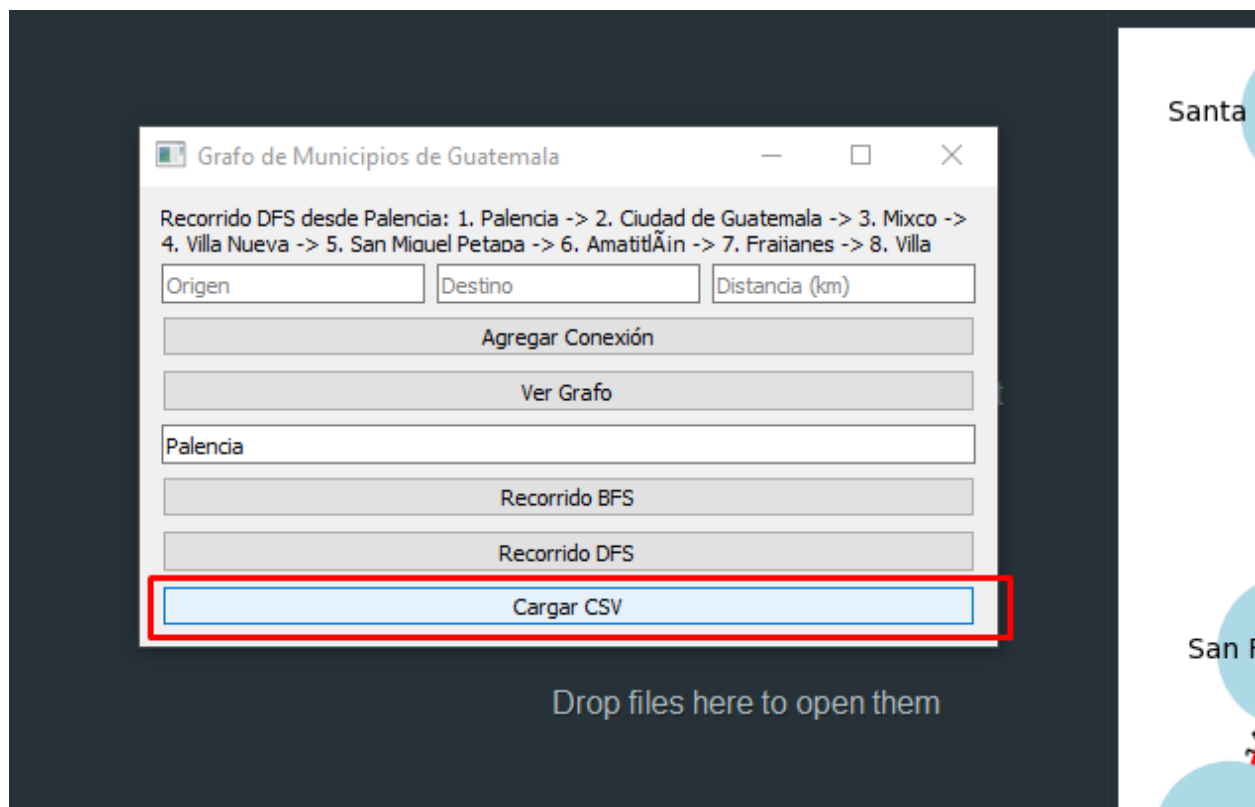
Grafo de Municipios de Guatemala

Recorrido DFS desde Palencia: 1. Palencia -> 2. Ciudad de Guatemala -> 3. Mixco -> 4. Villa Nueva -> 5. San Miguel Petapa -> 6. AmatitlÃin -> 7. Fraijanes -> 8. Villa

Origen

Destino

Distancia (km)

Agregar Conexión

Ver Grafo

Palencia

Recorrido BFS

Recorrido DFS

Cargar CSV

Drop files here to open them

Santa

San F